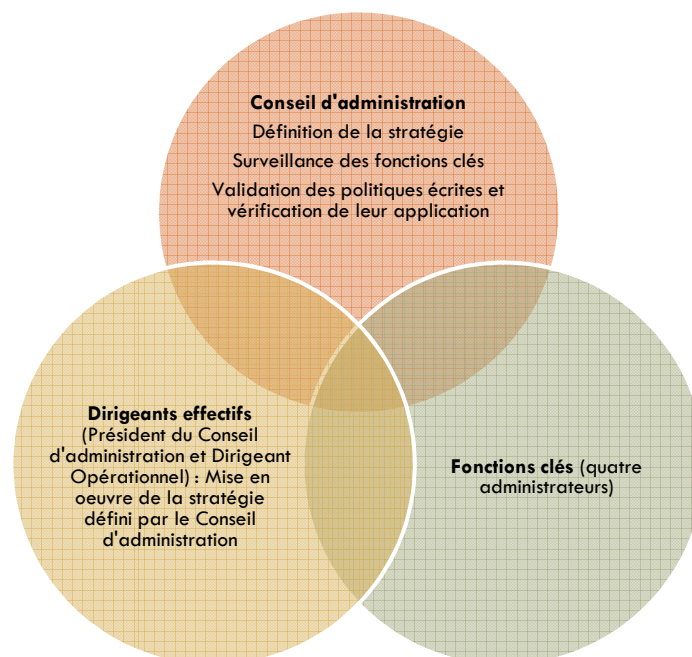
**Conseil d'administration**
Définition de la stratégie
Surveillance des fonctions clés
Validation des politiques écrites et vérification de leur application

**Dirigeants effectifs** (Président du Conseil d'administration et Dirigeant Opérationnel) : Mise en oeuvre de la stratégie défini par le Conseil d'administration

**Fonctions clés** (quatre administrateurs)